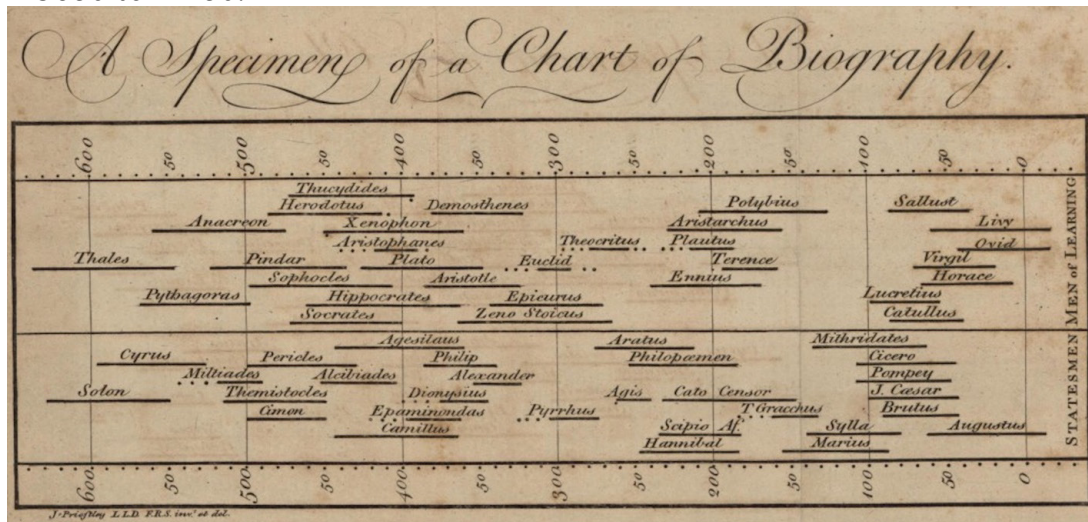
A Specimen of a Chart of Biography.

600 50 500 50 400 50 300 50 200 50 100 50 0

Thucydides
Herodotus
Demosthenes
Polybius
Sallust
Anacreon
Xenophon
Aristarchus
Livy
Aristophanes
Theocritus
Plautus
Ovid
Thales
Pindar
Plato
Euclid
Terence
Virgil
Sophocles
Aristotle
Ennius
Horace
Pythagoras
Hippocrates
Epicurus
Lucretius
Socrates
Zeno Stoicus
Catullus

MEN of LEARNING

Agesilaus
Aratus
Mithridates
Cyrus
Pericles
Philip
Philopœmen
Cicero
Miltiades
Alcibiades
Alexander
Pompey
Solon
Themistocles
Dionysius
Agis
Cato Censor
J. Cæsar
Cimon
Epaminondas
Pyrrhus
T. Gracchus
Brutus
Camillus
Scipio Af.
Sylla
Augustus
Hannibal
Marius

STATESMEN

600 50 500 50 400 50 300 50 200 50 100 50 0

J. Priestley LL.D. F.R.S. inv. et del.